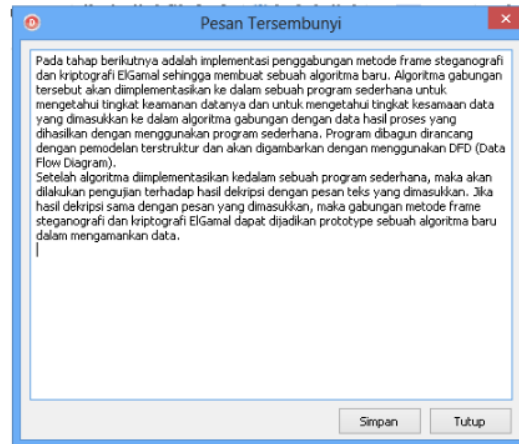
Pesan Tersembunyi

Pada tahap berikutnya adalah implementasi penggabungan metode frame steganografi dan kriptografi ElGamal sehingga membuat sebuah algoritma baru. Algoritma gabungan tersebut akan diimplementasikan ke dalam sebuah program sederhana untuk mengetahui tingkat keamanan datanya dan untuk mengetahui tingkat kesamaan data yang dimasukkan ke dalam algoritma gabungan dengan data hasil proses yang dihasilkan dengan menggunakan program sederhana. Program dibagun dirancang dengan pemodelan terstruktur dan akan digambarkan dengan menggunakan DFD (Data Flow Diagram).
Setelah algoritma diimplementasikan kedalam sebuah program sederhana, maka akan dilakukan pengujian terhadap hasil dekripsi dengan pesan teks yang dimasukkan. Jika hasil dekripsi sama dengan pesan yang dimasukkan, maka gabungan metode frame steganografi dan kriptografi ElGamal dapat dijadikan prototype sebuah algoritma baru dalam mengamankan data.

Simpan

Tutup